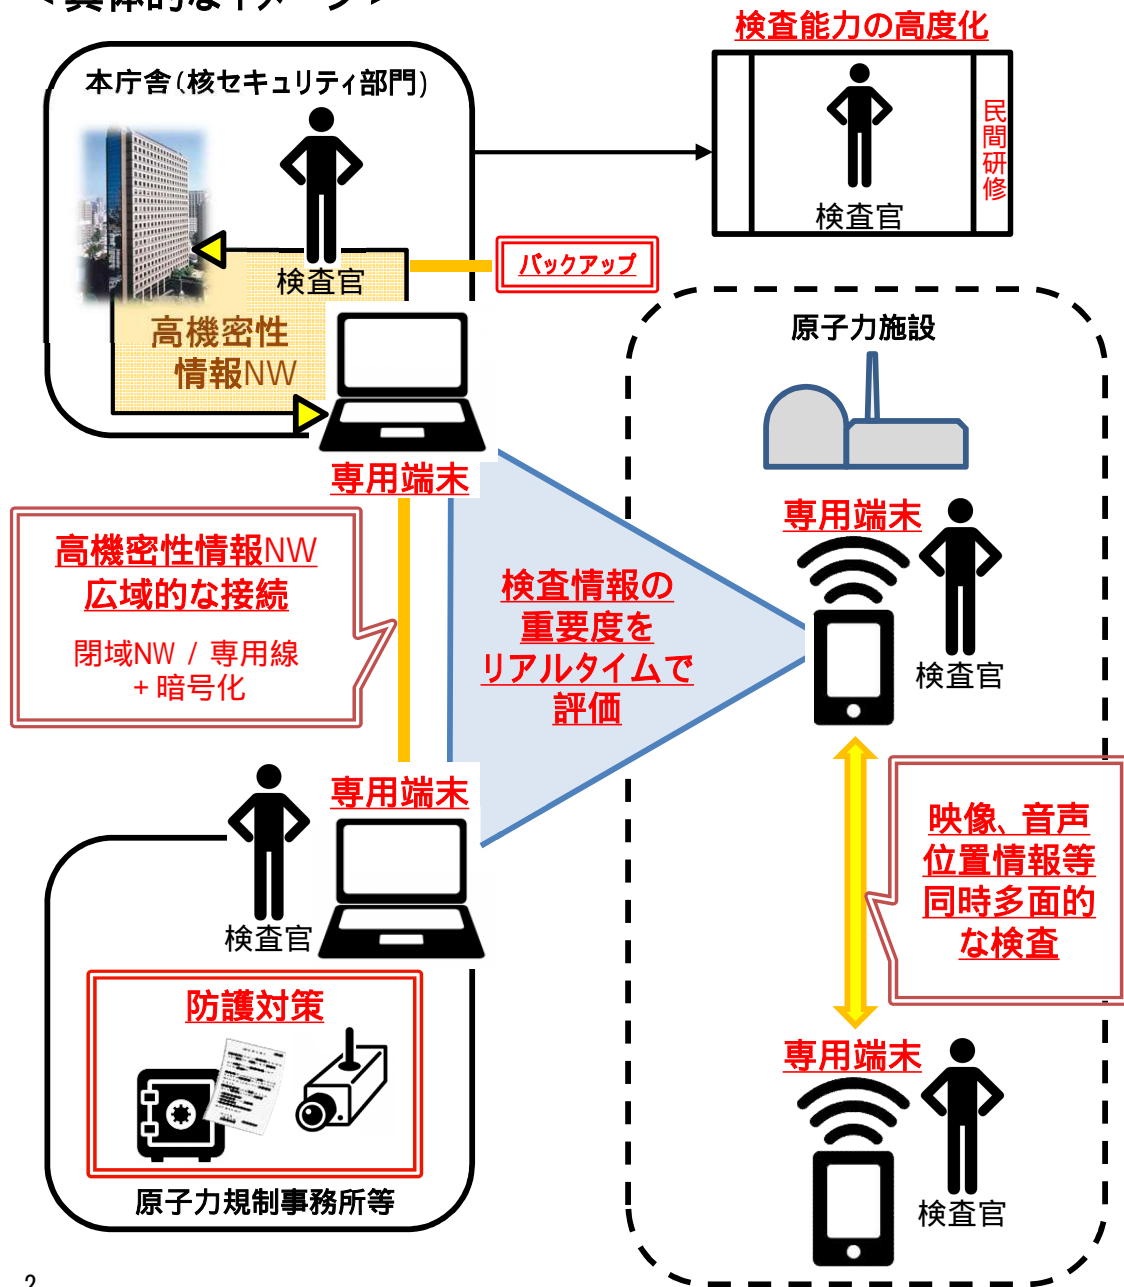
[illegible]

本庁舎（核セキュリティ部門）

検査能力の高度化

民間研修

検査官

検査官

バックアップ

高機密性情報NW

原子力施設

専用端末

専用端末

検査官

高機密性情報NW
広域的な接続

閉域NW / 専用線
＋暗号化

検査情報の
重要度を
リアルタイムで
評価

専用端末

検査官

映像、音声
位置情報等
同時多面的
な検査

防護対策

専用端末

検査官

原子力規制事務所等

2